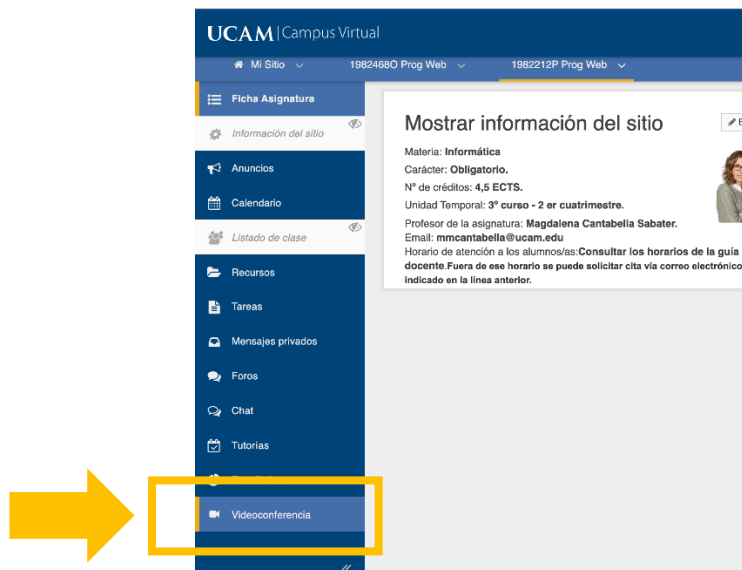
UCAM | Campus Virtual

Mi Sitio
1982468O Prog Web
1982212P Prog Web

Ficha Asignatura
Información del sitio
Anuncios
Calendario
Listado de clase
Recursos
Tareas
Mensajes privados
Foros
Chat
Tutorias
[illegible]
Videoconferencia

Mostrar información del sitio

Materia: **Informática**
Carácter: **Obligatorio.**
Nº de créditos: **4,5 ECTS.**
Unidad Temporal: **3º curso - 2 er cuatrimestre.**
Profesor de la asignatura: **Magdalena Cantabella Sabater.**
Email: **mmcantabella@ucam.edu**
Horario de atención a los alumnos/as:**Consultar los horarios de la guía docente**.**Fuera de ese horario se puede solicitar cita vía correo electrónico indicado en la línea anterior.**